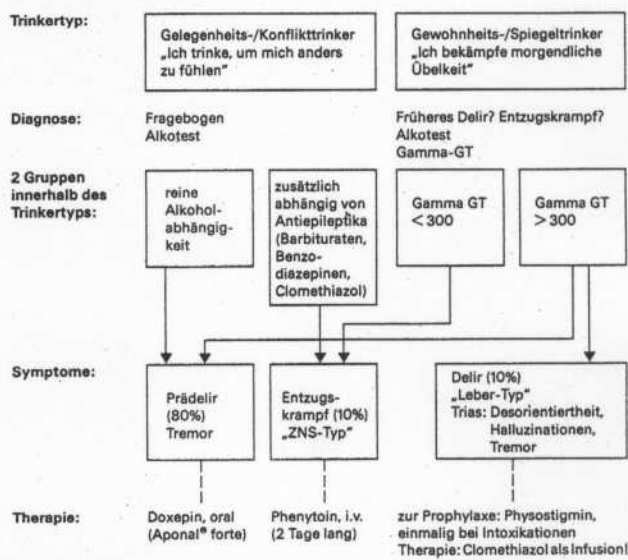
Trinkertyp:

Gelegenheits-/Konflikttrinker „Ich trinke, um mich anders zu fühlen"

Gewohnheits-/Spiegeltrinker „Ich bekämpfe morgendliche Übelkeit"

Diagnose:

Fragebogen
Alkotest

Früheres Delir? Entzugskrampf?
Alkotest
Gamma-GT

2 Gruppen innerhalb des Trinkertyps:

reine Alkoholabhängigkeit

zusätzlich abhängig von Antiepileptika (Barbituraten, Benzodiazepinen, Clomethiazol)

Gamma GT $< 300$

Gamma GT $> 300$

Symptome:

Prädelir (80%) Tremor

Entzugskrampf (10%) „ZNS-Typ"

Delir (10%)
„Leber-Typ"
Trias: Desorientiertheit, Halluzinationen, Tremor

Therapie:

Doxepin, oral (Aponal® forte)

Phenytoin, i.v. (2 Tage lang)

zur Prophylaxe: Physostigmin, einmalig bei Intoxikationen
Therapie: Clomethiazol als Infusion